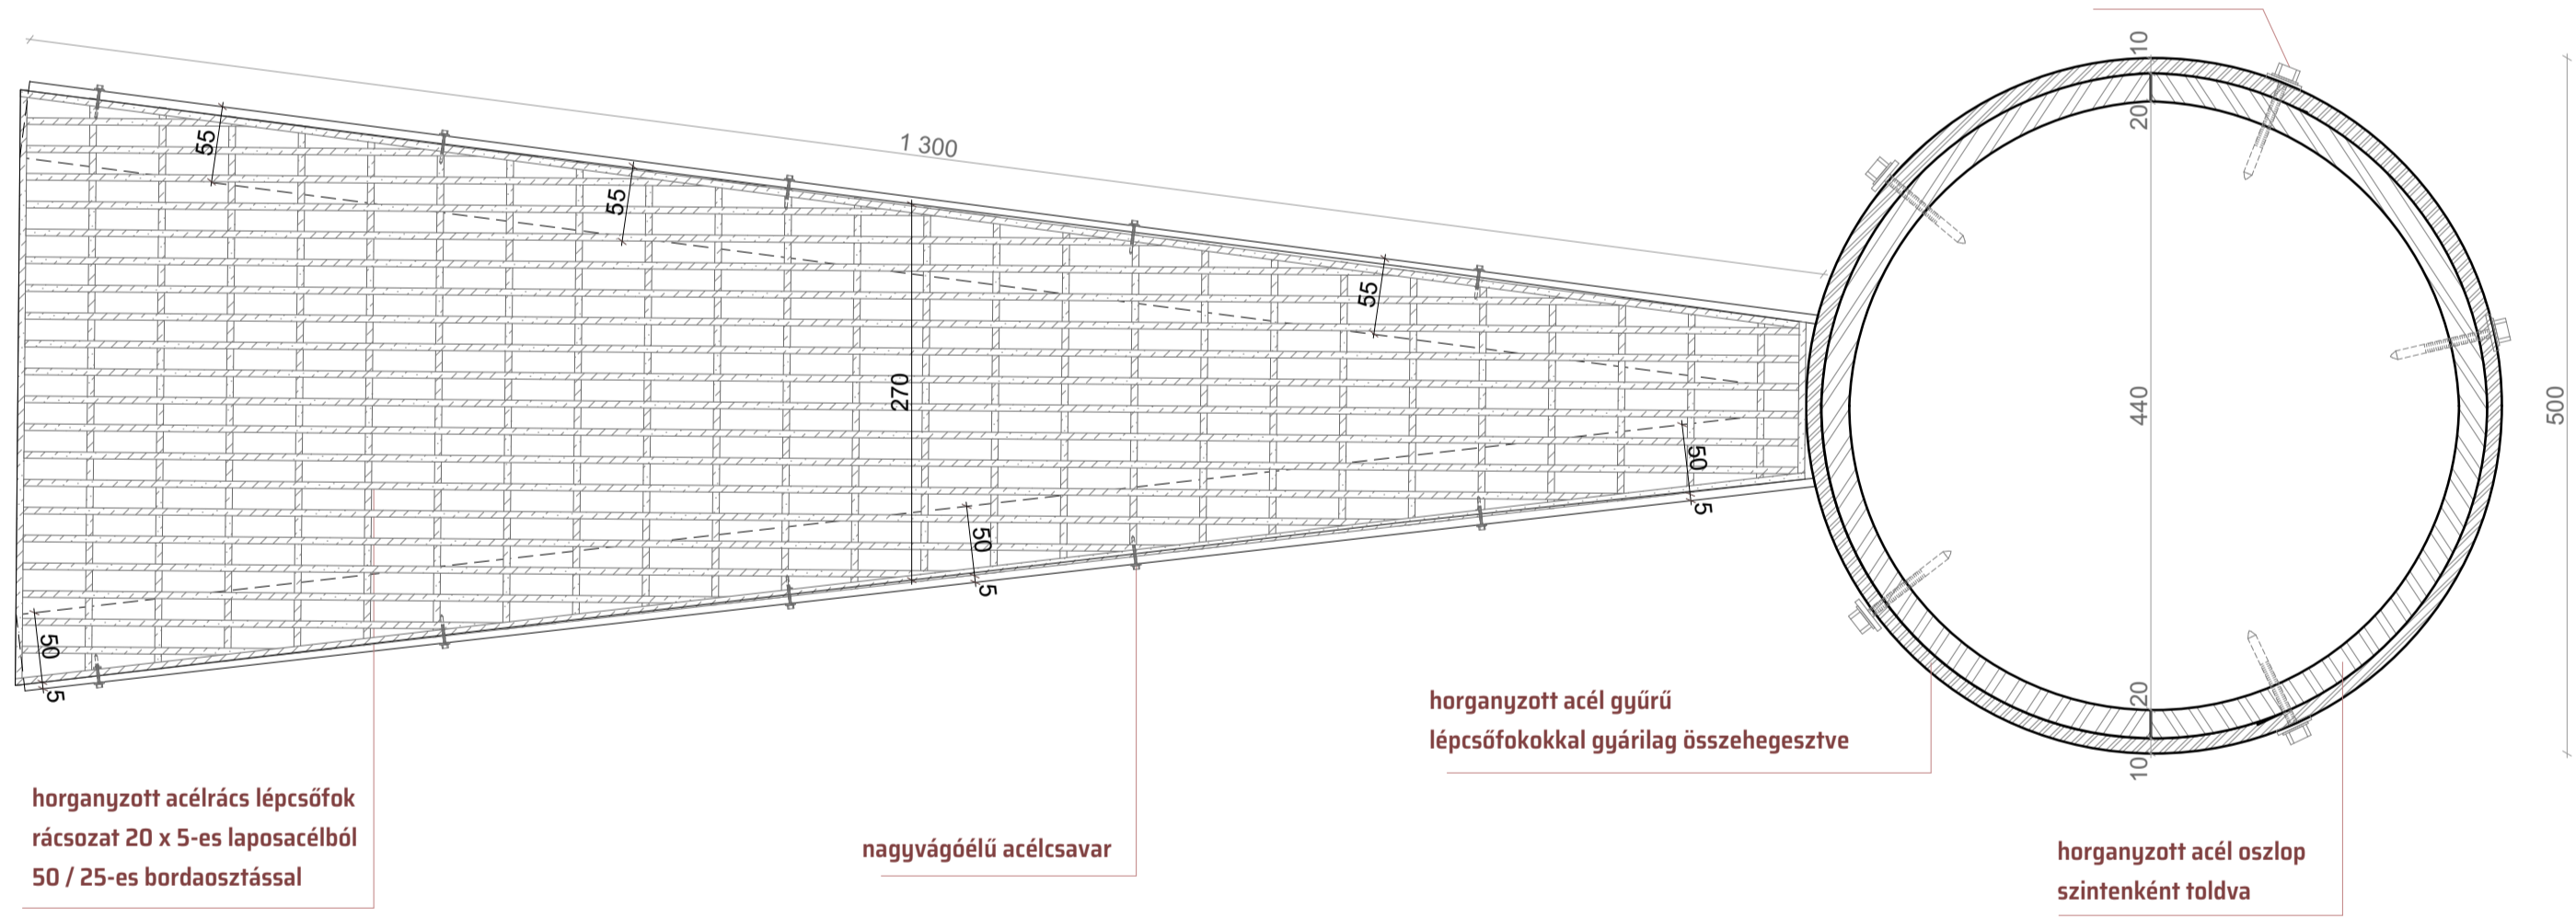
1 300

55

55

55

270

50

5

50

5

50

5

10

20

440

20

10

500

horganyzott acél gyűrű
lépcsőfokokkal gyárilag összehegesztve

horganyzott acélrács lépcsőfok
rácsozat 20 x 5-es laposacélból
50 / 25-es bordaosztással

nagyvágóélű acélcsavar

horganyzott acél oszlop
szintenként toldva